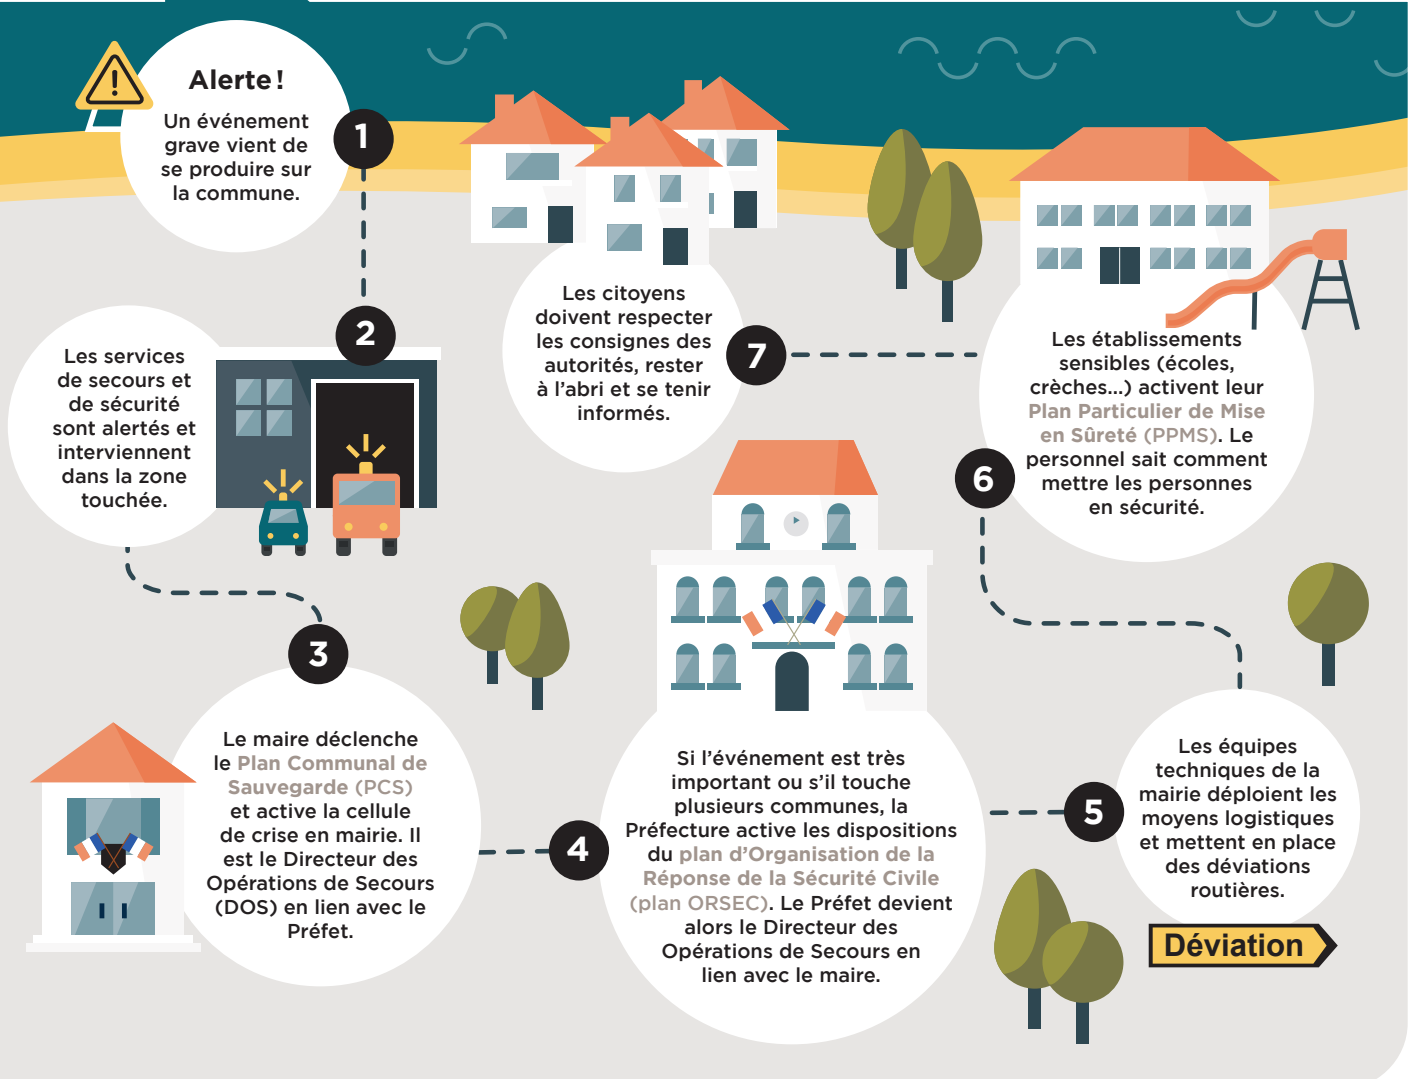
Alerte !

Un événement grave vient de se produire sur la commune.

1

2

Les services de secours et de sécurité sont alertés et interviennent dans la zone touchée.

3

Le maire déclenche le Plan Communal de Sauvegarde (PCS) et active la cellule de crise en mairie. Il est le Directeur des Opérations de Secours (DOS) en lien avec le Préfet.

4

Si l'événement est très important ou s'il touche plusieurs communes, la Préfecture active les dispositions du plan d'Organisation de la Réponse de la Sécurité Civile (plan ORSEC). Le Préfet devient alors le Directeur des Opérations de Secours en lien avec le maire.

5

Les équipes techniques de la mairie déploient les moyens logistiques et mettent en place des déviations routières.

Déviation

6

Les établissements sensibles (écoles, crèches...) activent leur Plan Particulier de Mise en Sûreté (PPMS). Le personnel sait comment mettre les personnes en sécurité.

7

Les citoyens doivent respecter les consignes des autorités, rester à l'abri et se tenir informés.